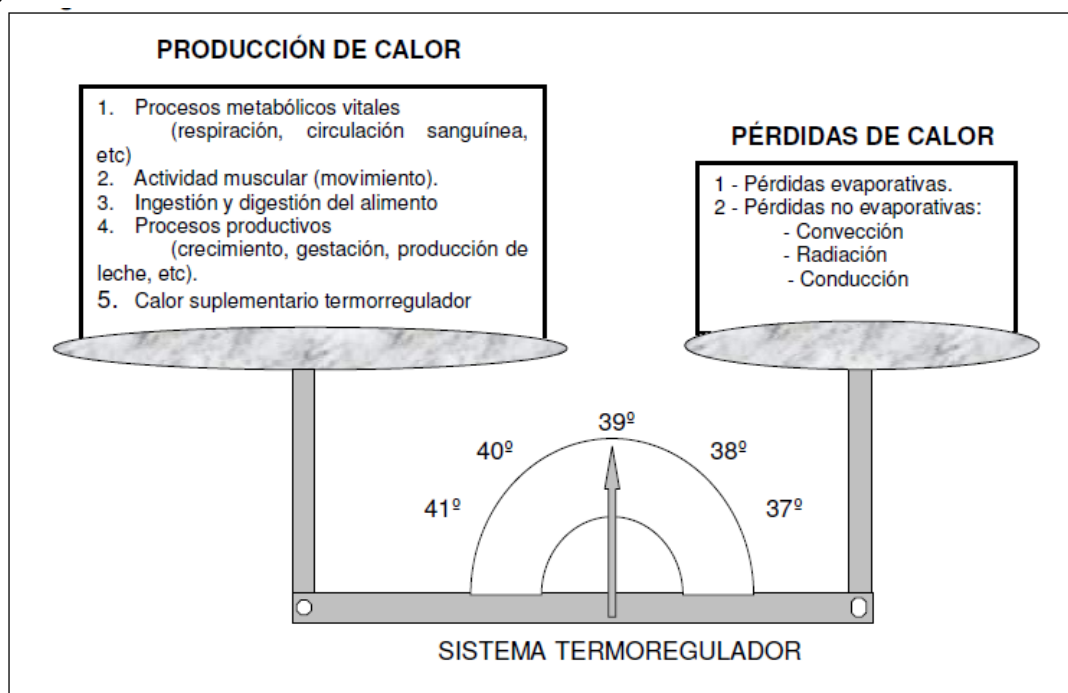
PRODUCCIÓN DE CALOR

1. Procesos metabólicos vitales (respiración, circulación sanguínea, etc)
2. Actividad muscular (movimiento).
3. Ingestión y digestión del alimento
4. Procesos productivos (crecimiento, gestación, producción de leche, etc).
5. Calor suplementario termorregulador

PÉRDIDAS DE CALOR

1 - Pérdidas evaporativas.
2 - Pérdidas no evaporativas:
- Convección
- Radiación
- Conducción

39º
40º
38º
41º
37º

SISTEMA TERMOREGULADOR